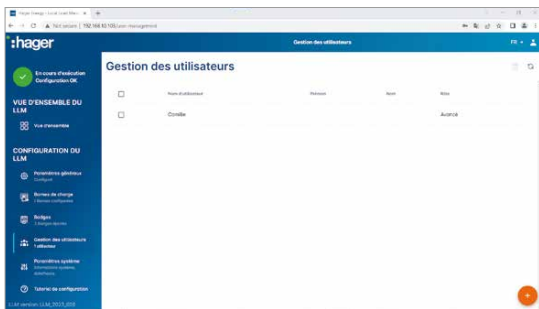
Hager Energy - Local Load Man ×  +

Not secure | 192.168.10.100/user-management

:hager

Gestion des utilisateurs

FR

En cours d'exécution
Configuration OK

VUE D'ENSEMBLE DU LLM

Vue d'ensemble

CONFIGURATION DU LLM

Paramètres généraux
Configuré

Bornes de charge
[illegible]

Badges
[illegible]

Gestion des utilisateurs
1 utilisateur

Paramètres système
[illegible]

Tutoriel de configuration

LLM version: LLM_2023_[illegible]

Gestion des utilisateurs

| | Nom d'utilisateur | Prénom | Nom | Rôle |
|---|---|---|---|---|
| | Conifie | | | Avancé |

+